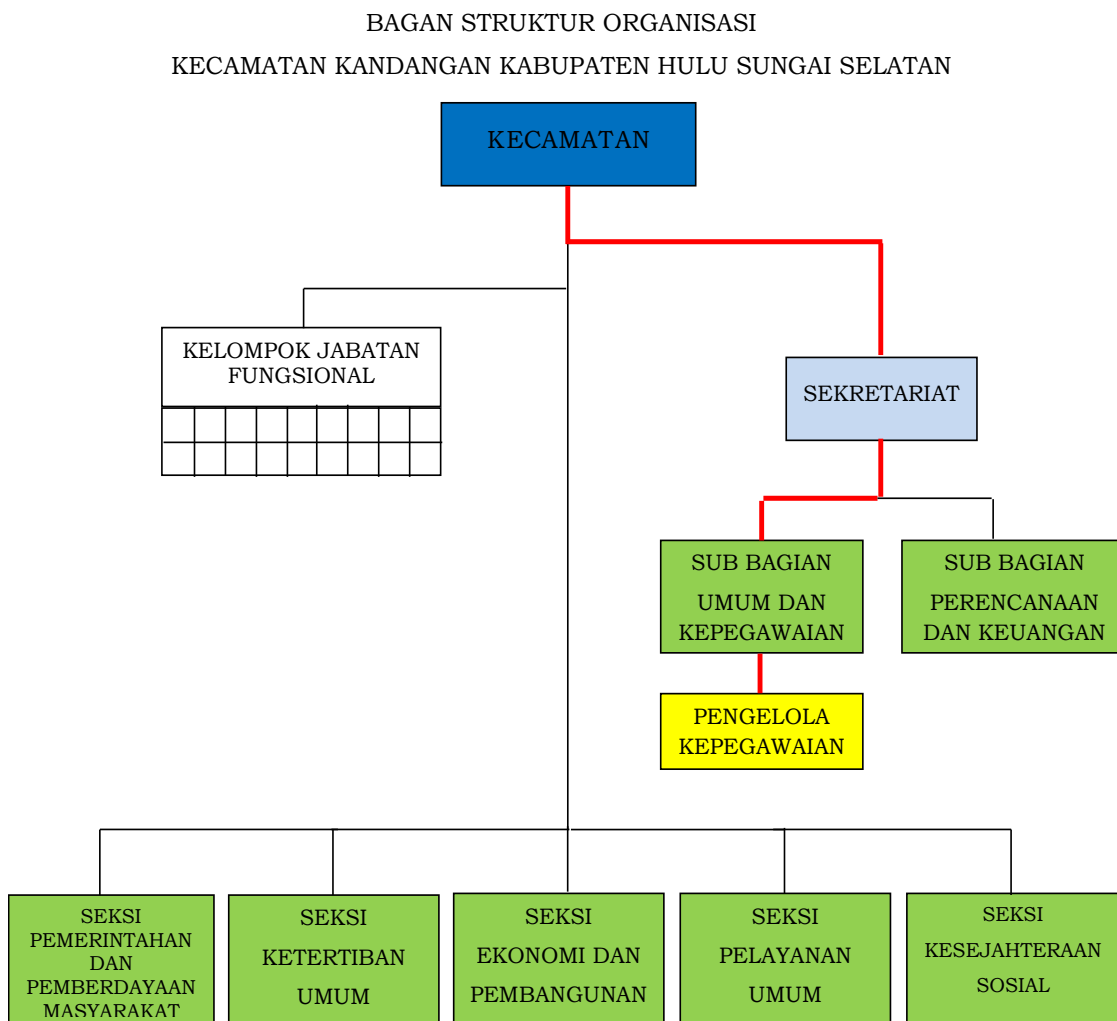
BAGAN STRUKTUR ORGANISASI

KECAMATAN KANDANGAN KABUPATEN HULU SUNGAI SELATAN

KECAMATAN

KELOMPOK JABATAN FUNGSIONAL

SEKRETARIAT

SUB BAGIAN UMUM DAN KEPEGAWAIAN

SUB BAGIAN PERENCANAAN DAN KEUANGAN

PENGELOLA KEPEGAWAIAN

SEKSI PEMERINTAHAN DAN PEMBERDAYAAN MASYARAKAT

SEKSI KETERTIBAN UMUM

SEKSI EKONOMI DAN PEMBANGUNAN

SEKSI PELAYANAN UMUM

SEKSI KESEJAHTERAAN SOSIAL